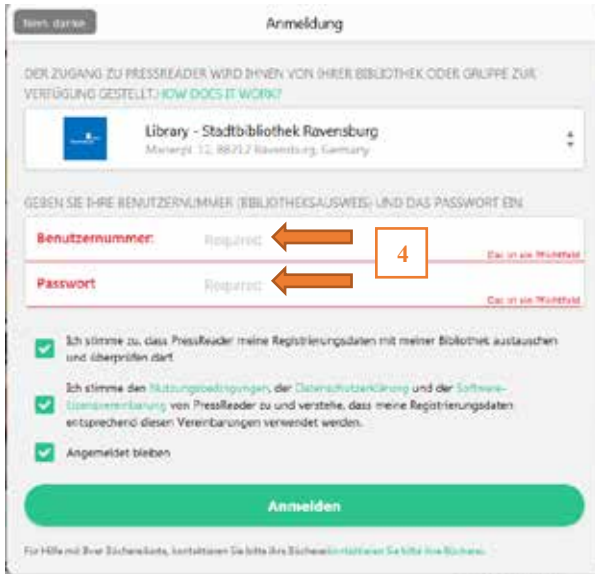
Nein, danke

Anmeldung

DER ZUGANG ZU PRESSREADER WIRD IHNEN VON IHRER BIBLIOTHEK ODER GRUPPE ZUR VERFÜGUNG GESTELLT. HOW DOES IT WORK?

Library - Stadtbibliothek Ravensburg

Marienpl. 12, 88212 Ravensburg, Germany

GEBEN SIE IHRE BENUTZERNUMMER (BIBLIOTHEKSAUSWEIS) UND DAS PASSWORT EIN:

Benutzernummer: Required

Das ist ein Pflichtfeld

4

Passwort Required

Das ist ein Pflichtfeld

Ich stimme zu, dass PressReader meine Registrierungsdaten mit meiner Bibliothek austauschen und überprüfen darf

Ich stimme den Nutzungsbedingungen, der Datenschutzerklärung und der Software-Lizenzvereinbarung von PressReader zu und verstehe, dass meine Registrierungsdaten entsprechend diesen Vereinbarungen verwendet werden.

Angemeldet bleiben

Anmelden

Für Hilfe mit Ihrer Bücherei-karte, kontaktieren Sie bitte Ihre Bücherei. Kontaktieren Sie bitte Ihre Bücherei.